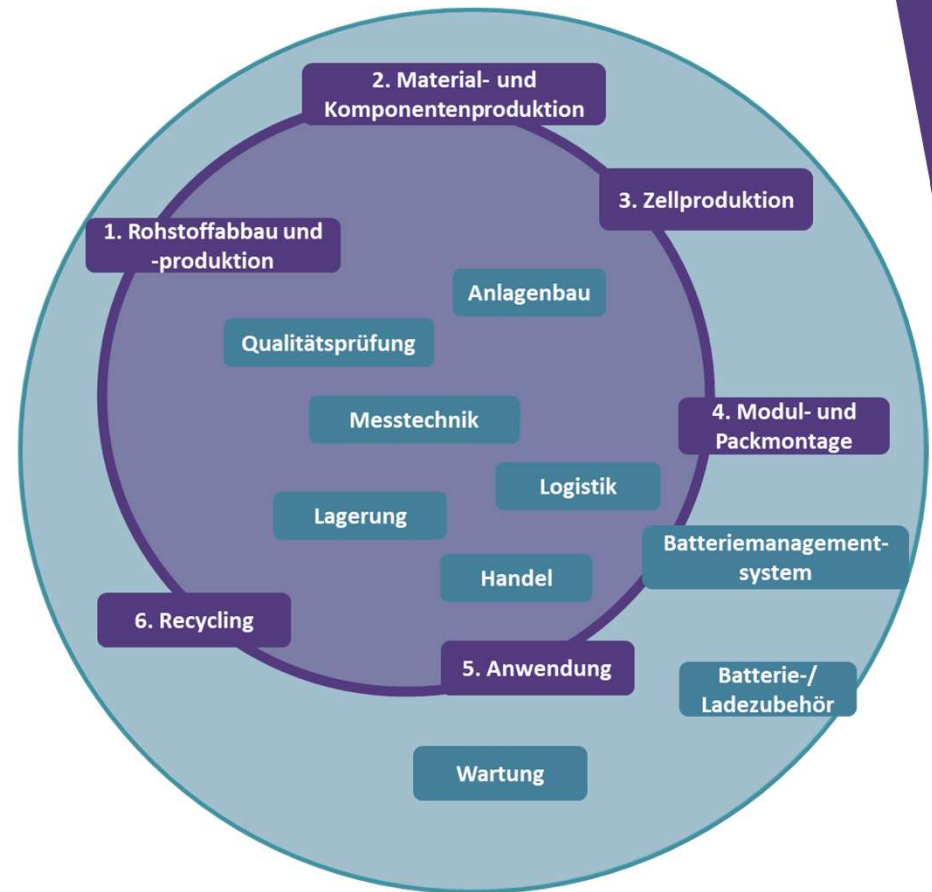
2. Material- und Komponentenproduktion

3. Zellproduktion

1. Rohstoffabbau und -produktion

Anlagenbau

Qualitätsprüfung

Messtechnik

4. Modul- und Packmontage

Logistik

Lagerung

Batteriemanagementsystem

Handel

6. Recycling

5. Anwendung

Batterie-/ Ladezubehör

Wartung